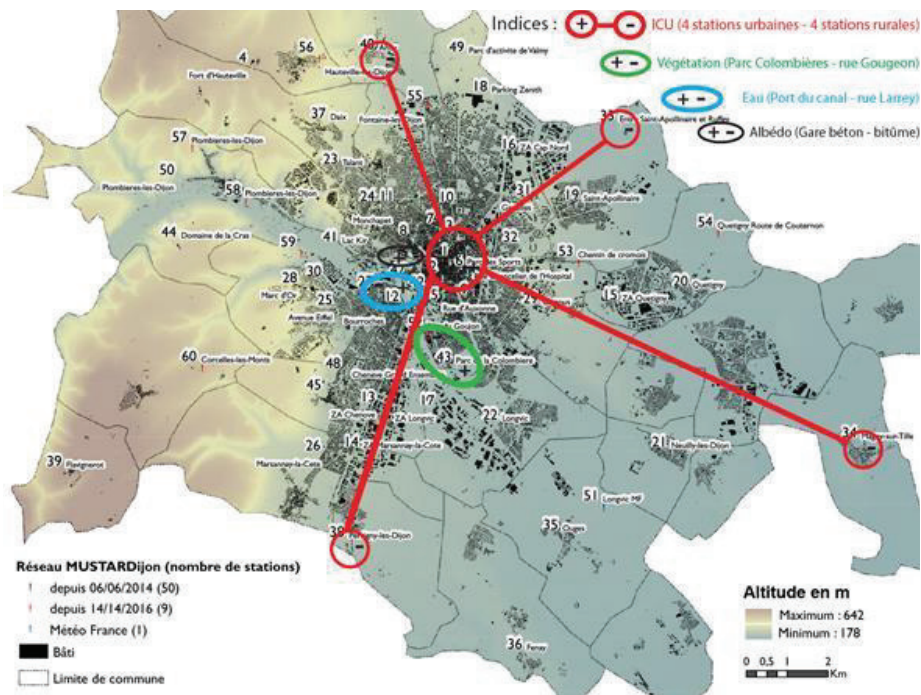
Indices : + - ICU (4 stations urbaines - 4 stations rurales)

+ - Végétation (Parc Colombières - rue Gougeon)

+ - Eau (Port du canal - rue Larrey)

+ - Albédo (Gare béton - bitûme)

4 Fort d'Hauteville
56
40 Hauteville-lès-Dijon
49 Parc d'activité de Valmy
18 Parking Zenith
55
37 Daix
Fontaine-lès-Dijon
57 Plombières-lès-Dijon
23 Talant
16 ZA Cap Nord
33 Saint-Apollinaire
50 Plombières-lès-Dijon
58 Plombières-lès-Dijon
24 11
10
31
19 Saint-Apollinaire
Monchapet
54 Quetigny Route de Couternon
44 Domaine de la Cras
41 Lac Kir
8
7
32
59
53 Chemin de cromois
28
30
6 Sports
l'Hopital
20 Quetigny
Marc d'Or
2
12
5
15 ZA Quetigny
25
Avenue Eiffel
Bourroches
Rue d'Auxonne
Gougeon
43 Parc Colombière
60 Corcelles-les-Monts
48
45
Chenove
ZA Chenove
13
17
ZA Longvic
22 Longvic
14
Marsannay-la-Côte
26
Marsannay-la-Côte
21 Neuilly-lès-Dijon
34
39 Flavignerot
51 Longvic MF
35 Ouges
38 Perrigny-lès-Dijon
36 Fenay

Réseau MUSTARDijon (nombre de stations)
depuis 06/06/2014 (50)
depuis 14/14/2016 (9)
Météo France (1)
Bâti
Limite de commune

Altitude en m
Maximum : 642
Minimum : 178

0 0,5 1 2 Km